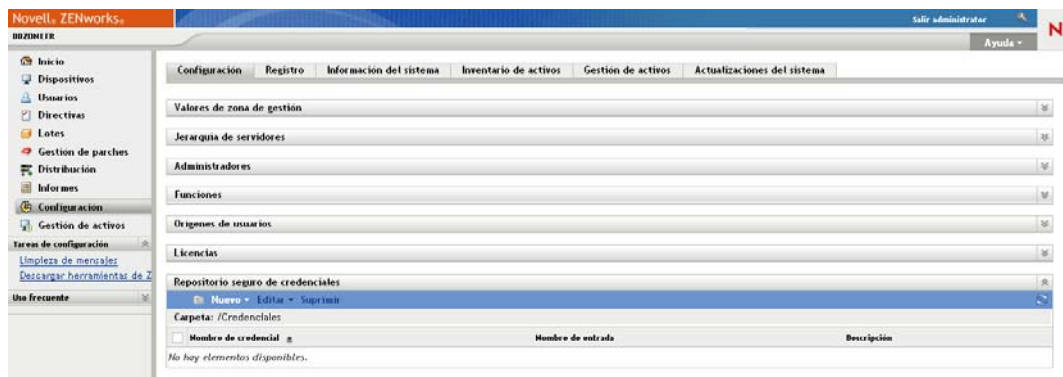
Novell® ZENworks®

BDZONE1ER

Salir administrator

N

Ayuda ▾

Inicio
Dispositivos
Usuarios
Directivas
Lotes
Gestión de parches
Distribución
Informes
Configuración
Gestión de activos

Tareas de configuración
Limpieza de mensajes
Descargar herramientas de Z

Uso frecuente

Configuración | Registro | Información del sistema | Inventario de activos | Gestión de activos | Actualizaciones del sistema

Valores de zona de gestión

Jerarquía de servidores

Administradores

Funciones

Orígenes de usuarios

Licencias

Repositorio seguro de credenciales

Nuevo ▾ Editar ▾ Suprimir

Carpeta: /Credenciales

| Nombre de credencial | Nombre de entrada | Descripción |
|---|---|---|
| No hay elementos disponibles. | | |